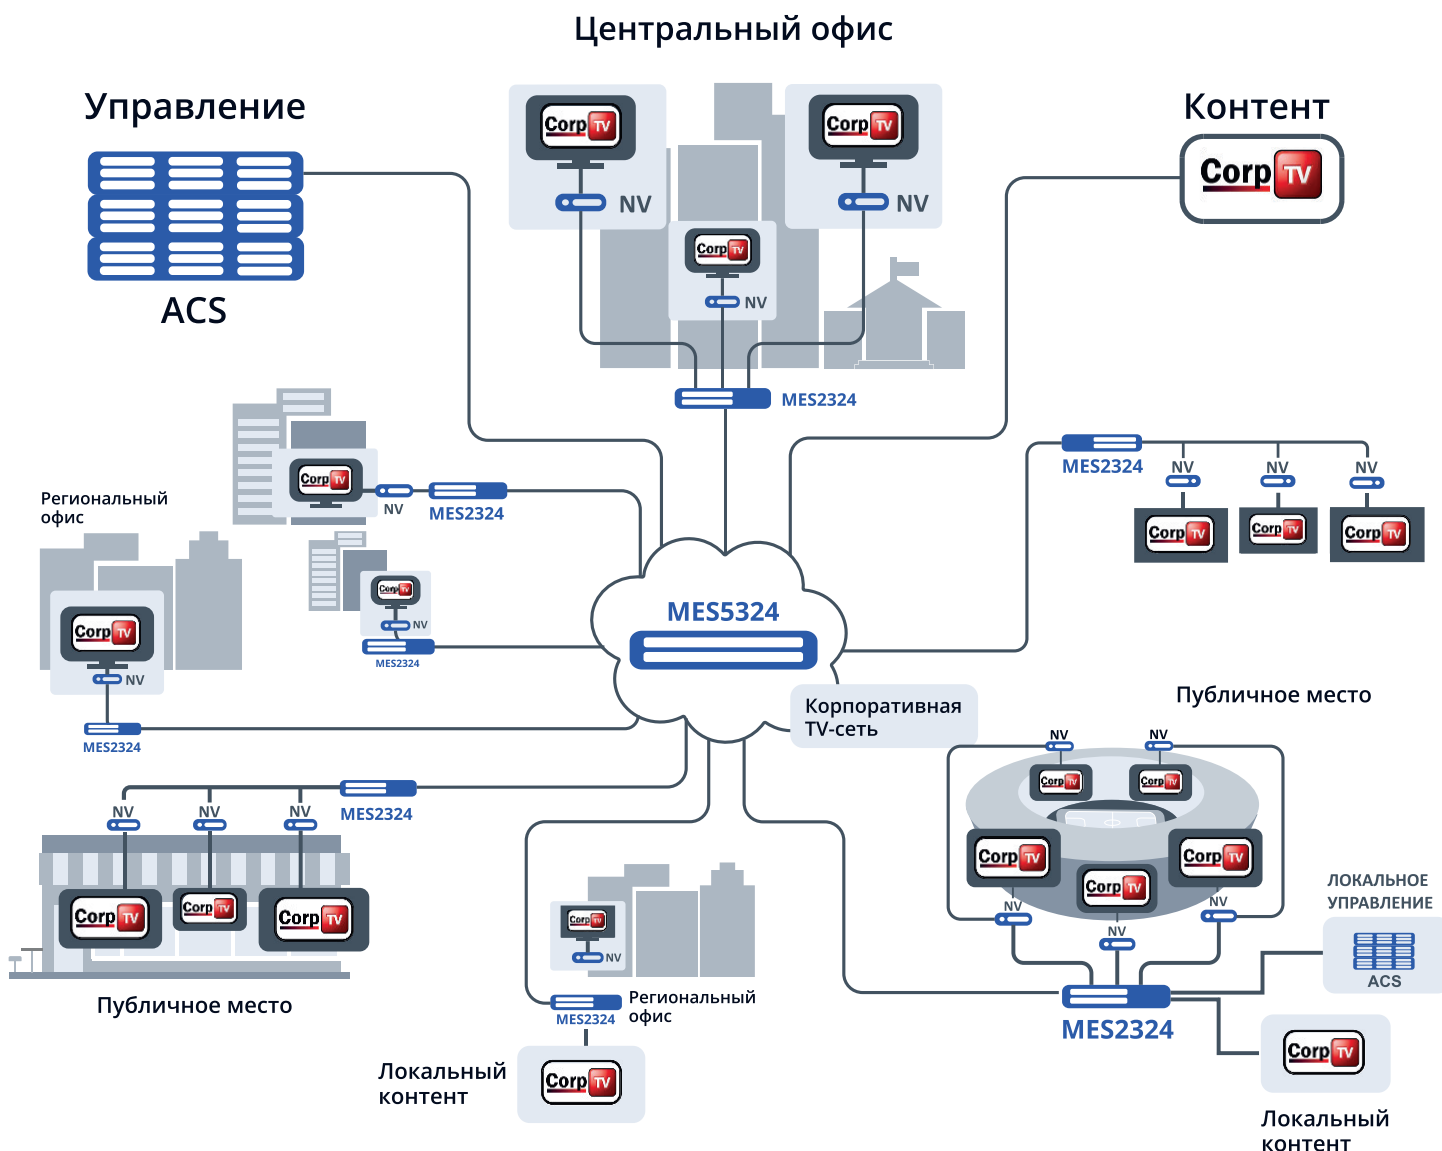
Центральный офис

Управление

ACS

Контент

Corp TV

Corp TV

NV

Corp TV

NV

Corp TV

NV

MES2324

Corp TV

NV

MES2324

Региональный офис

Corp TV

NV

MES2324

Corp TV

NV

MES2324

MES2324

NV

Corp TV

NV

Corp TV

NV

Corp TV

MES5324

Корпоративная TV-сеть

Публичное место

MES2324

NV

NV

NV

Corp TV

Corp TV

Corp TV

Публичное место

NV

NV

Corp TV

Corp TV

Corp TV

Corp TV

Corp TV

NV

NV

NV

ЛОКАЛЬНОЕ УПРАВЛЕНИЕ

ACS

MES2324

Corp TV

Локальный контент

Corp TV

NV

MES2324

Региональный офис

Локальный контент

Corp TV